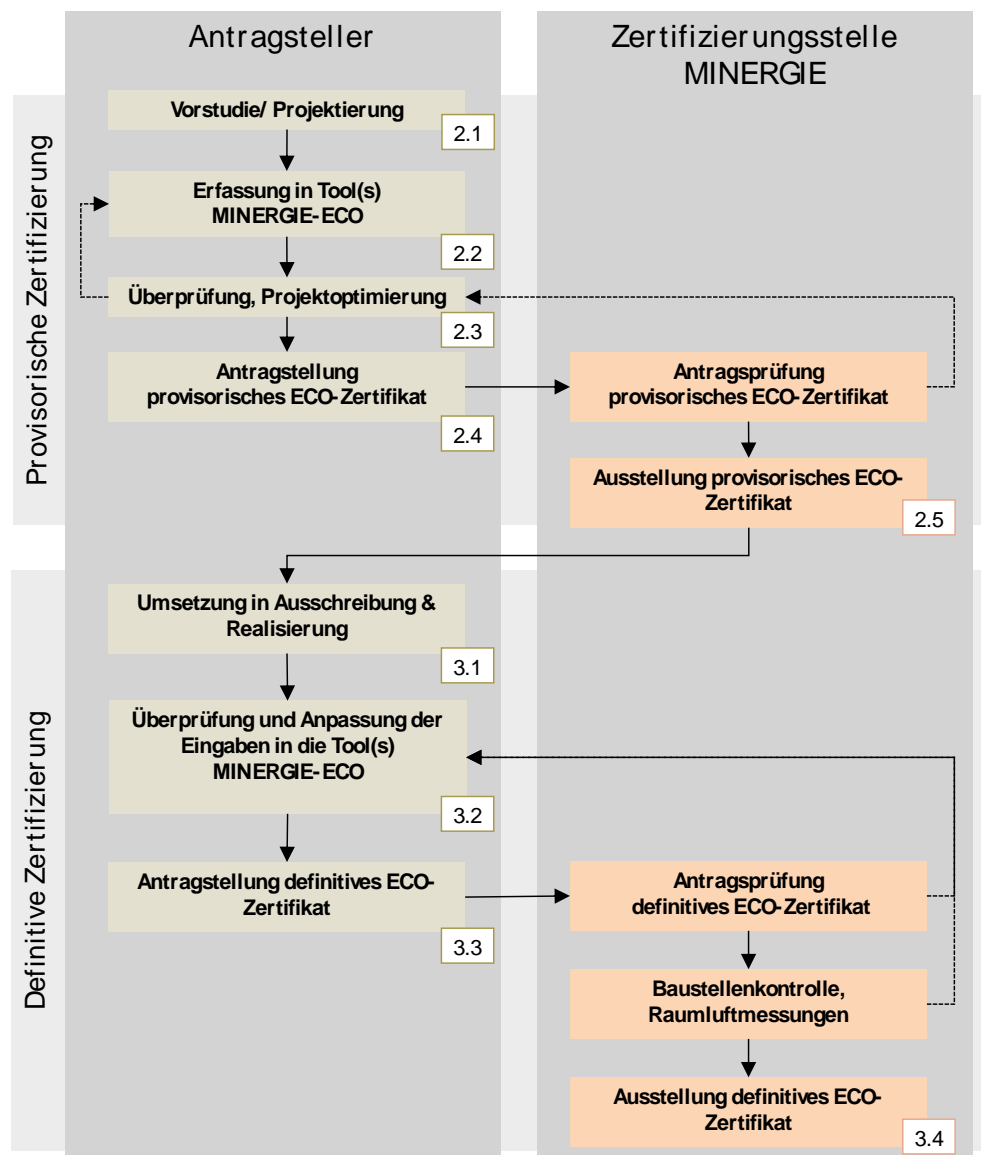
Antragsteller

Zertifizierungsstelle MINERGIE

Provisorische Zertifizierung

Vorstudie/ Projektierung

2.1

Erfassung in Tool(s) MINERGIE-ECO

2.2

Überprüfung, Projektoptimierung

2.3

Antragstellung provisorisches ECO-Zertifikat

2.4

Antragsprüfung provisorisches ECO-Zertifikat

Ausstellung provisorisches ECO-Zertifikat

2.5

Definitive Zertifizierung

Umsetzung in Ausschreibung & Realisierung

3.1

Überprüfung und Anpassung der Eingaben in die Tool(s) MINERGIE-ECO

3.2

Antragstellung definitives ECO-Zertifikat

3.3

Antragsprüfung definitives ECO-Zertifikat

Baustellenkontrolle, Raumluftmessungen

Ausstellung definitives ECO-Zertifikat

3.4